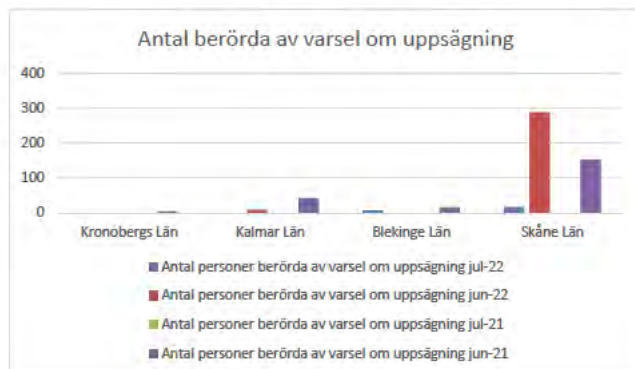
Antal berörda av varsel om uppsägning

400
300
200
100
0

Kronobergs Län
Kalmar Län
Blekinge Län
Skåne Län

Antal personer berörda av varsel om uppsägning jul-22
Antal personer berörda av varsel om uppsägning jun-22
Antal personer berörda av varsel om uppsägning jul-21
Antal personer berörda av varsel om uppsägning jun-21